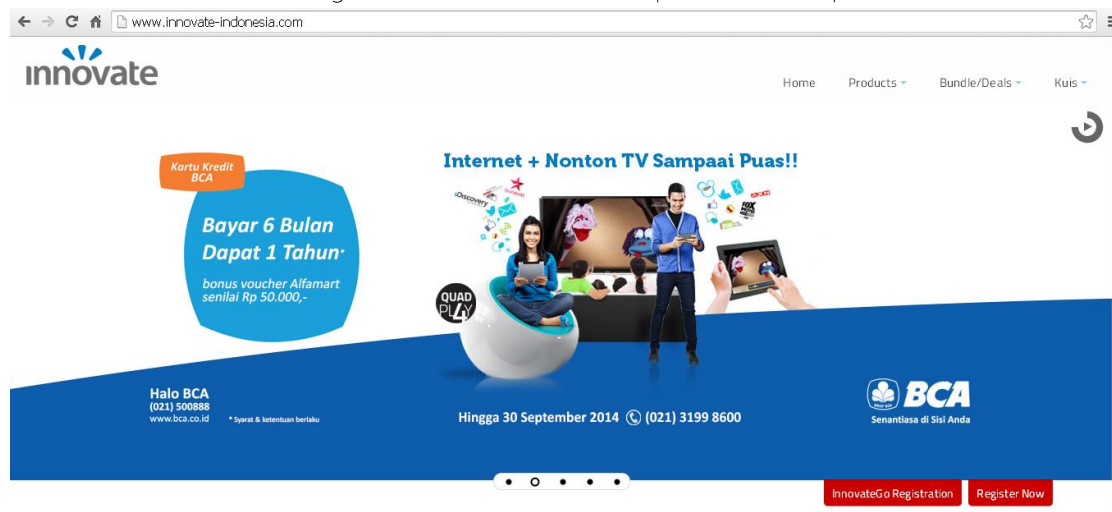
www.innovate-indonesia.com

innovate

Home Products Bundle/Deals Kuis

Kartu Kredit BCA

Bayar 6 Bulan Dapat 1 Tahun*

bonus voucher Alfamart senilai Rp 50.000,-

Internet + Nonton TV Sampai Puas!!

Discovery

QUAD PLAY

Halo BCA
(021) 500888
www.bca.co.id

* Syarat & ketentuan berlaku

Hingga 30 September 2014 (021) 3199 8600

BCA
Senantiasa di Sisi Anda

InnovateGo Registration Register Now